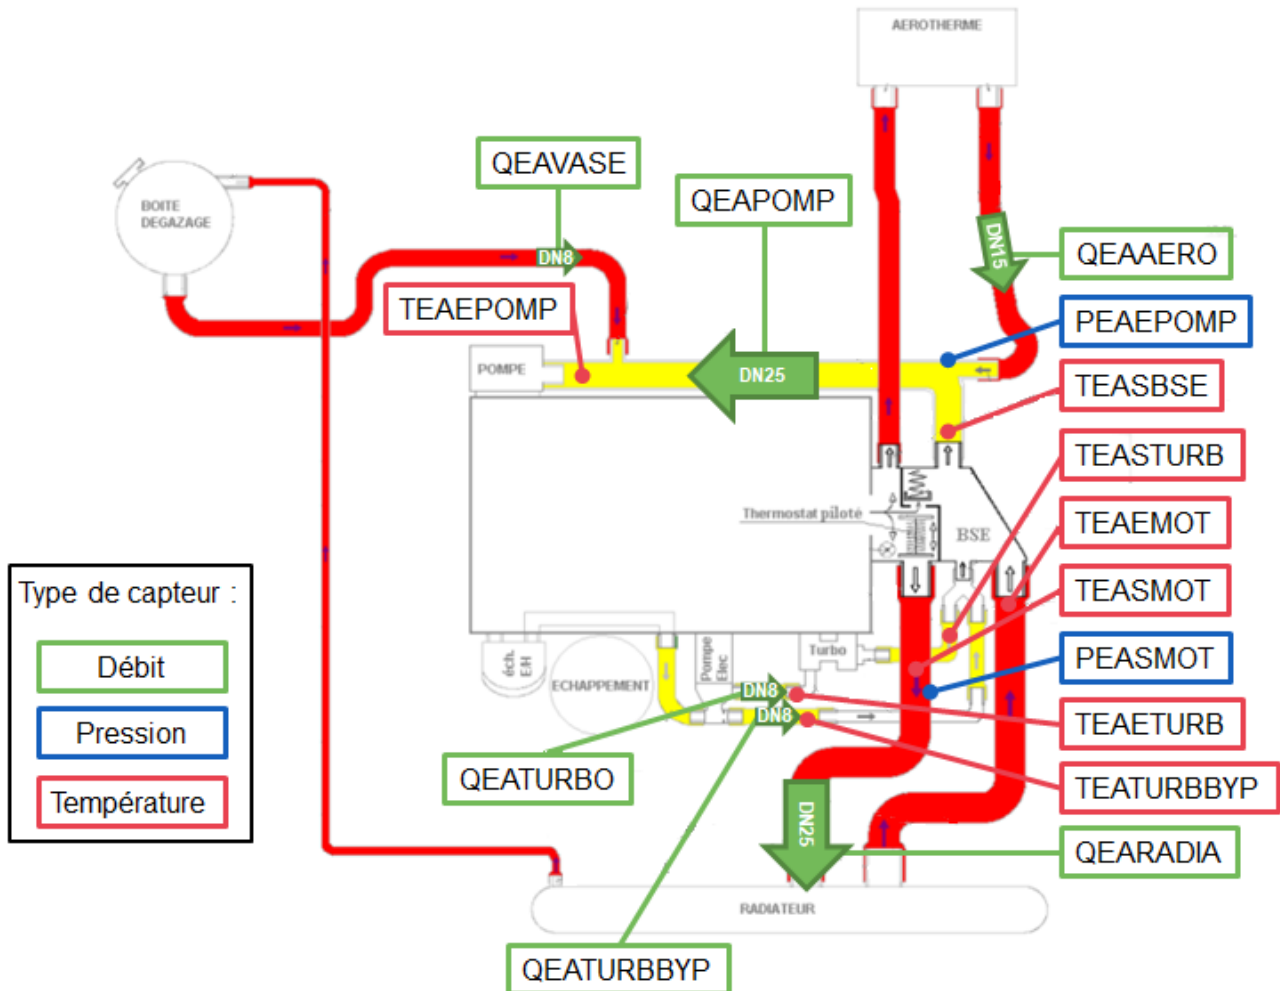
AEROTHERME

BOITE DEGAZAGE

QEAVASE

QEAPOMP

DN8

QEAAERO

DN15

TEAEPOMP

PEAEPOMP

POMPE

DN25

TEASBSE

TEASTURB

Thermostat piloté

BSE

TEAEMOT

TEASMOT

Type de capteur :

Débit

Pression

Température

éch. E/H

ECHAPPEMENT

Pompe Elec

Turbo

PEASMOT

DN8

DN8

TEAETURB

QEATURBO

TEATURBBYP

DN25

QEARADIA

RADIATEUR

QEATURBBYP